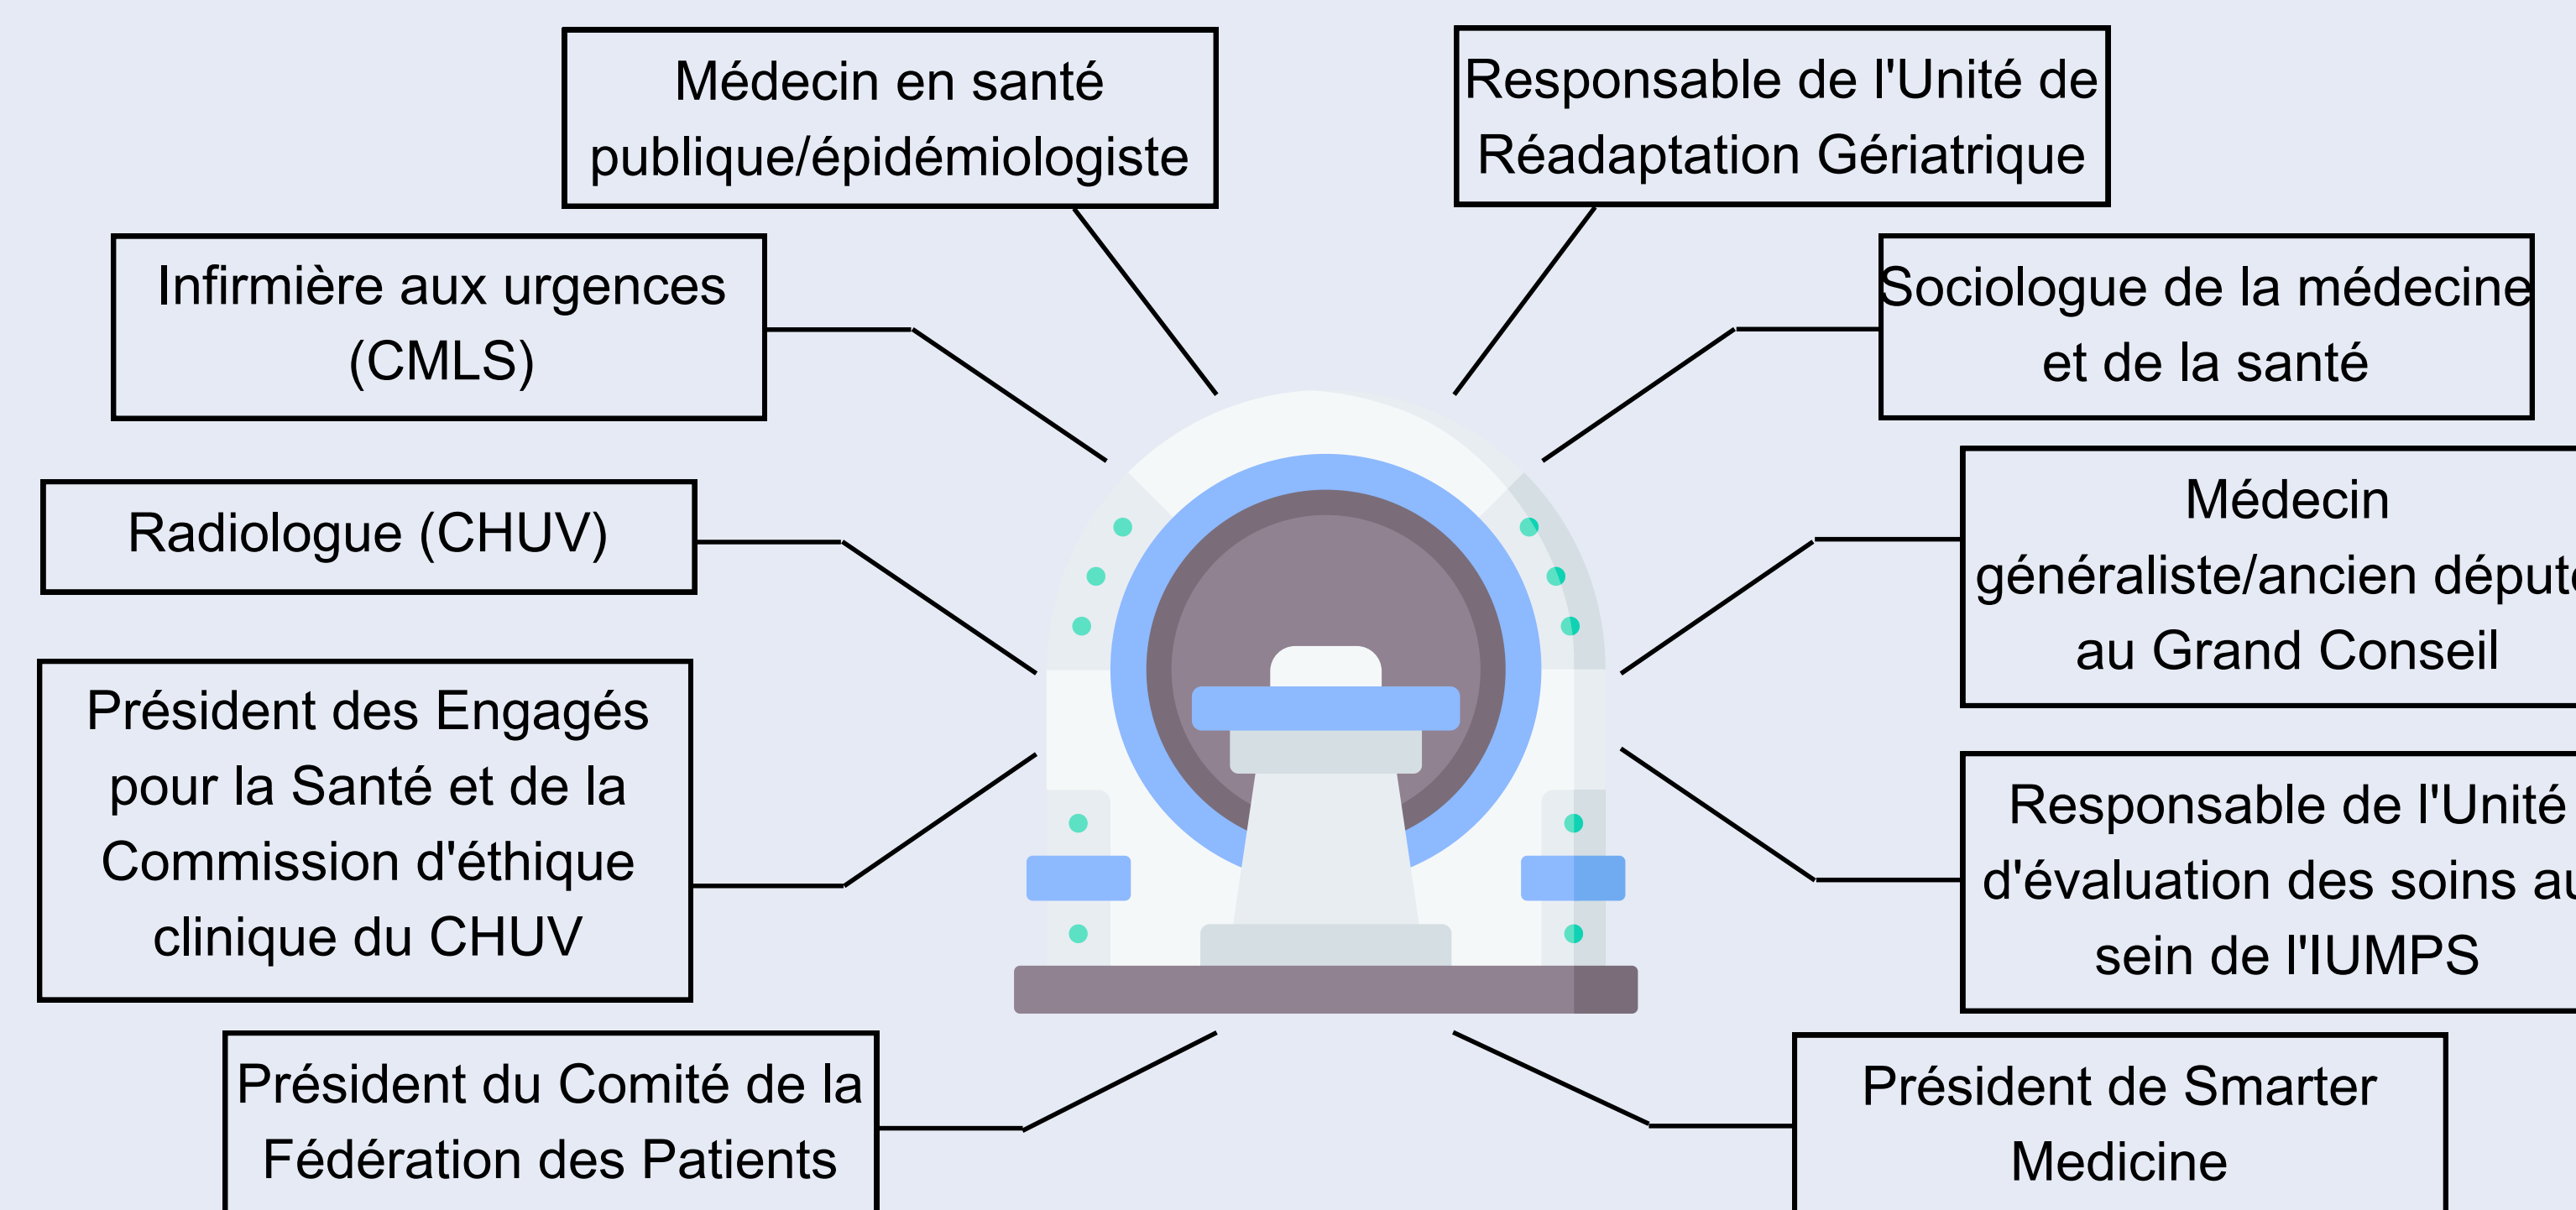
Médecin en santé publique/épidémiologiste

Responsable de l'Unité de Réadaptation Gériatrique

Infirmière aux urgences (CMLS)

Sociologue de la médecine et de la santé

Radiologue (CHUV)

Médecin généraliste/ancien déput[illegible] au Grand Conseil

Président des Engagés pour la Santé et de la Commission d'éthique clinique du CHUV

Responsable de l'Unité d'évaluation des soins a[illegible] sein de l'IUMPS

Président du Comité de la Fédération des Patients

Président de Smarter Medicine